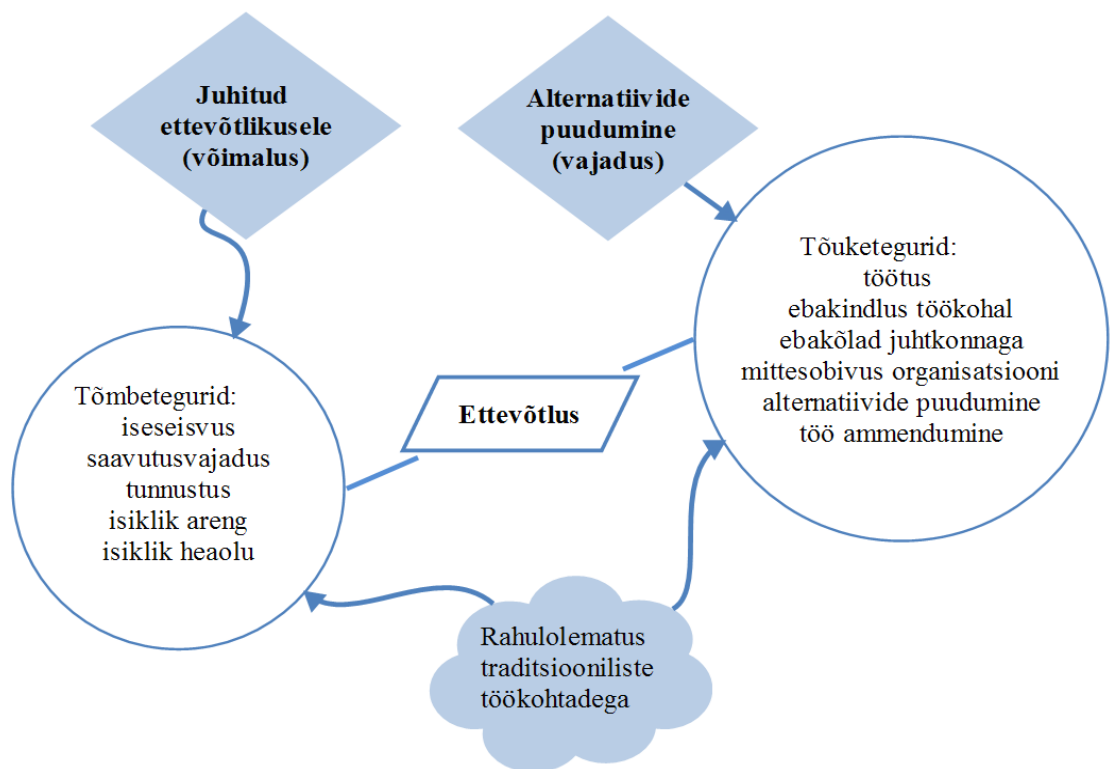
Juhitud ettevõtlikusele (võimalus)

Alternatiivide puudumine (vajadus)

Tõuketegurid:
töötus
ebakindlus töökohal
ebakõlad juhtkonnaga
mittesobivus organisatsiooni
alternatiivide puudumine
töö ammendumine

Ettevõtlus

Tõmbetegurid:
iseseisvus
saavutusvajadus
tunnustus
isiklik areng
isiklik heaolu

Rahulolematus traditsiooniliste töökohtadega